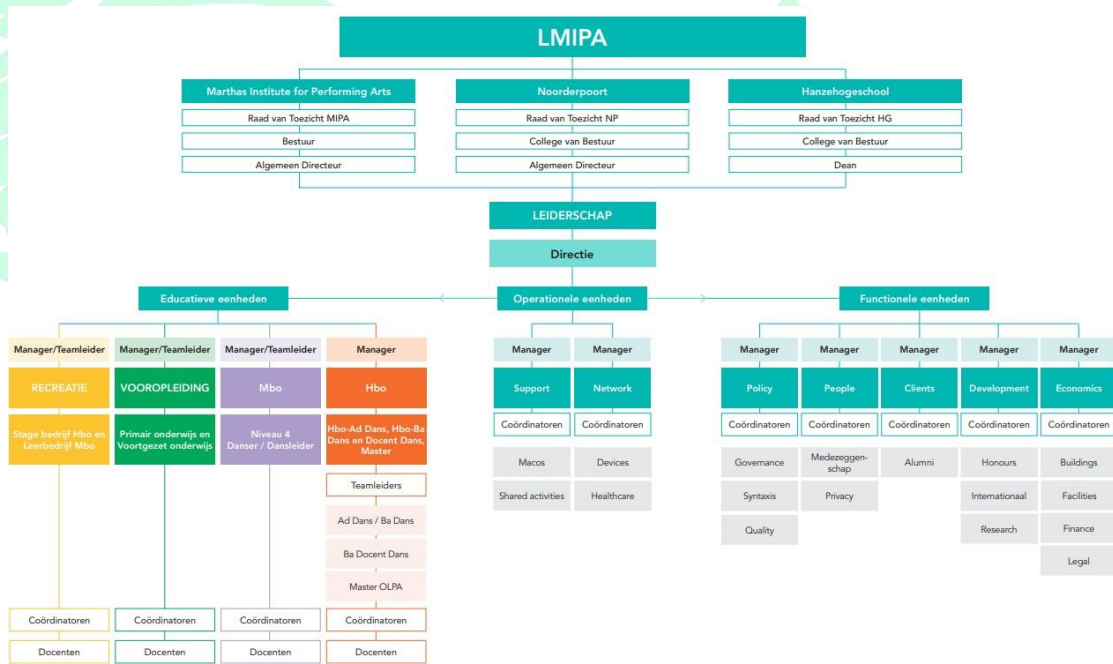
LMIPA

Marthas Institute for Performing Arts
Raad van Toezicht MIPA
Bestuur
Algemeen Directeur

Noorderpoort
Raad van Toezicht NP
College van Bestuur
Algemeen Directeur

Hanzehogeschool
Raad van Toezicht HG
College van Bestuur
Dean

LEIDERSCHAP
Directie

Educatieve eenheden

Manager/Teamleider
RECREATIE
Stage bedrijf Hbo en Leerbedrijf Mbo
Coördinatoren
Docenten

Manager/Teamleider
VOOROPLEIDING
Primair onderwijs en Voortgezet onderwijs
Coördinatoren
Docenten

Manager/Teamleider
Mbo
Niveau 4 Danser / Dansleider
Coördinatoren
Docenten

Manager
Hbo
Hbo-Ad Dans, Hbo-Ba Dans en Docent Dans, Master
Teamleiders
Ad Dans / Ba Dans
Ba Docent Dans
Master OLPA
Coördinatoren
Docenten

Operationele eenheden

Manager
Support
Coördinatoren
Macos
Shared activities

Manager
Network
Coördinatoren
Devices
Healthcare

Functionele eenheden

Manager
Policy
Coördinatoren
Governance
Syntaxis
Quality

Manager
People
Coördinatoren
Medezeggenschap
Privacy

Manager
Clients
Coördinatoren
Alumni

Manager
Development
Coördinatoren
Honours
Internationaal
Research

Manager
Economics
Coördinatoren
Buildings
Facilities
Finance
Legal